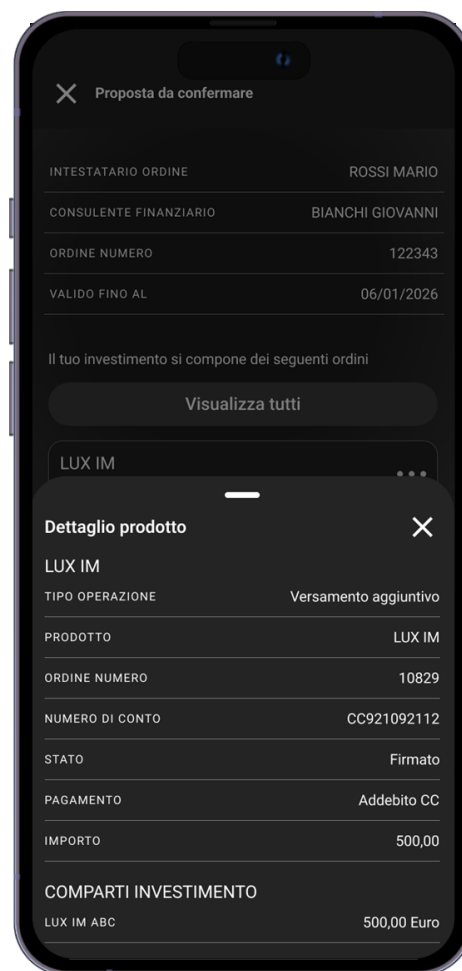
Proposta da confermare

| | |
|---|---|
| INTESTATARIO ORDINE | ROSSI MARIO |
| CONSULENTE FINANZIARIO | BIANCHI GIOVANNI |
| ORDINE NUMERO | 122343 |
| VALIDO FINO AL | 06/01/2026 |

Il tuo investimento si compone dei seguenti ordini

Visualizza tutti

LUX IM

Dettaglio prodotto

LUX IM

| | |
|---|---|
| TIPO OPERAZIONE | Versamento aggiuntivo |
| PRODOTTO | LUX IM |
| ORDINE NUMERO | 10829 |
| NUMERO DI CONTO | CC921092112 |
| STATO | Firmato |
| PAGAMENTO | Addebito CC |
| IMPORTO | 500,00 |

COMPARTI INVESTIMENTO

| | |
|---|---|
| LUX IM ABC | 500,00 Euro |